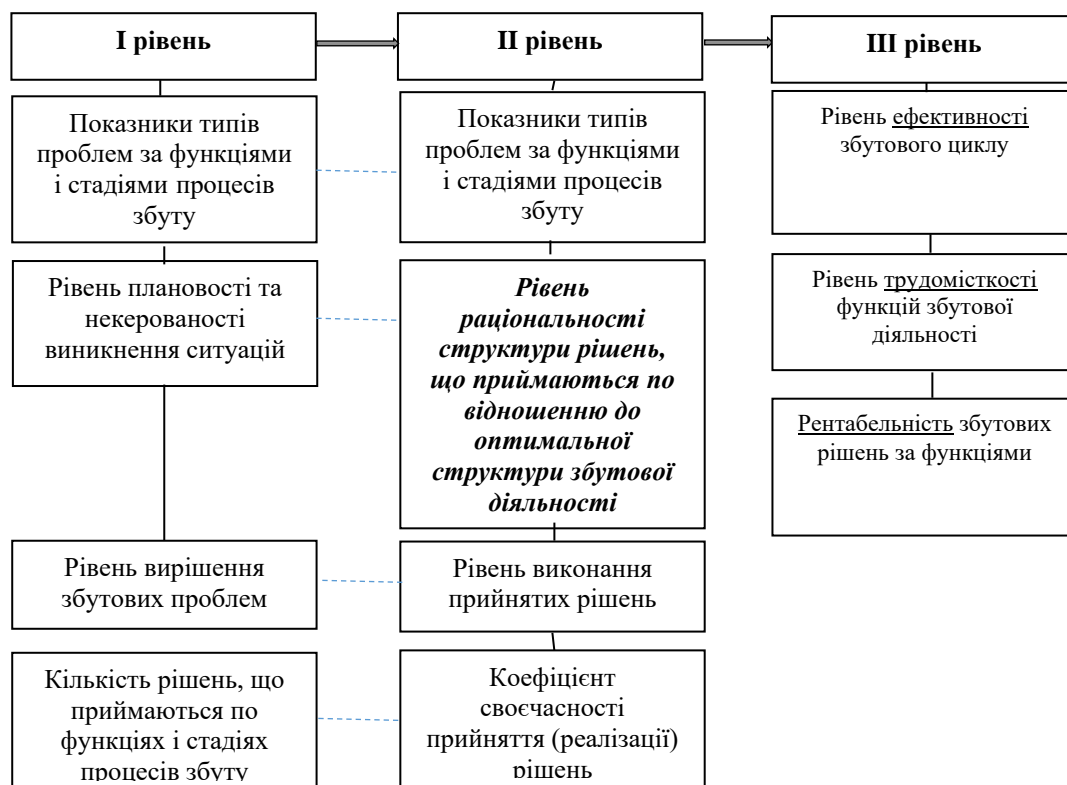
I рівень

II рівень

III рівень

Показники типів проблем за функціями і стадіями процесів збуту

Рівень плановості та некерованості виникнення ситуацій

Рівень вирішення збутових проблем

Кількість рішень, що приймаються по функціях і стадіях процесів збуту

Показники типів проблем за функціями і стадіями процесів збуту

***Рівень раціональності структури рішень, що приймаються по відношенню до оптимальної структури збутової діяльності***

Рівень виконання прийнятих рішень

Коефіцієнт своєчасності прийняття (реалізації) рішень

Рівень ефективності збутового циклу

Рівень трудомісткості функцій збутової діяльності

Рентабельність збутових рішень за функціями